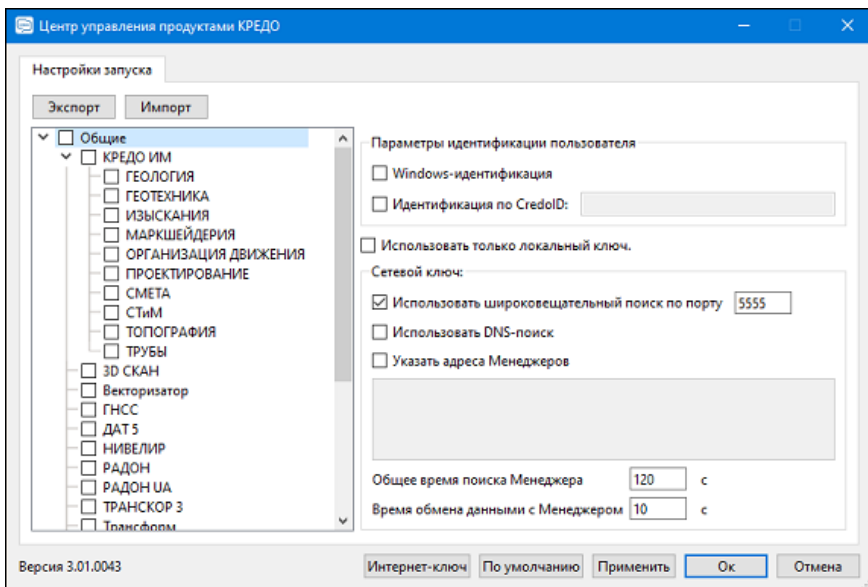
Центр управления продуктами КРЕДО

Настройки запуска

Экспорт
Импорт

Общие
КРЕДО ИМ
ГЕОЛОГИЯ
ГЕОТЕХНИКА
ИЗЫСКАНИЯ
МАРКШЕЙДЕРИЯ
ОРГАНИЗАЦИЯ ДВИЖЕНИЯ
ПРОЕКТИРОВАНИЕ
СМЕТА
СТиМ
ТОПОГРАФИЯ
ТРУБЫ
3D СКАН
Векторизатор
ГНСС
ДАТ 5
НИВЕЛИР
РАДОН
РАДОН UA
ТРАНСКОР 3
Трансформ

Параметры идентификации пользователя
Windows-идентификация
Идентификация по CredoID:

Использовать только локальный ключ.

Сетевой ключ:
Использовать широковещательный поиск по порту 5555
Использовать DNS-поиск
Указать адреса Менеджеров

Общее время поиска Менеджера 120 с
Время обмена данными с Менеджером 10 с

Версия 3.01.0043
Интернет-ключ
По умолчанию
Применить
Ок
Отмена